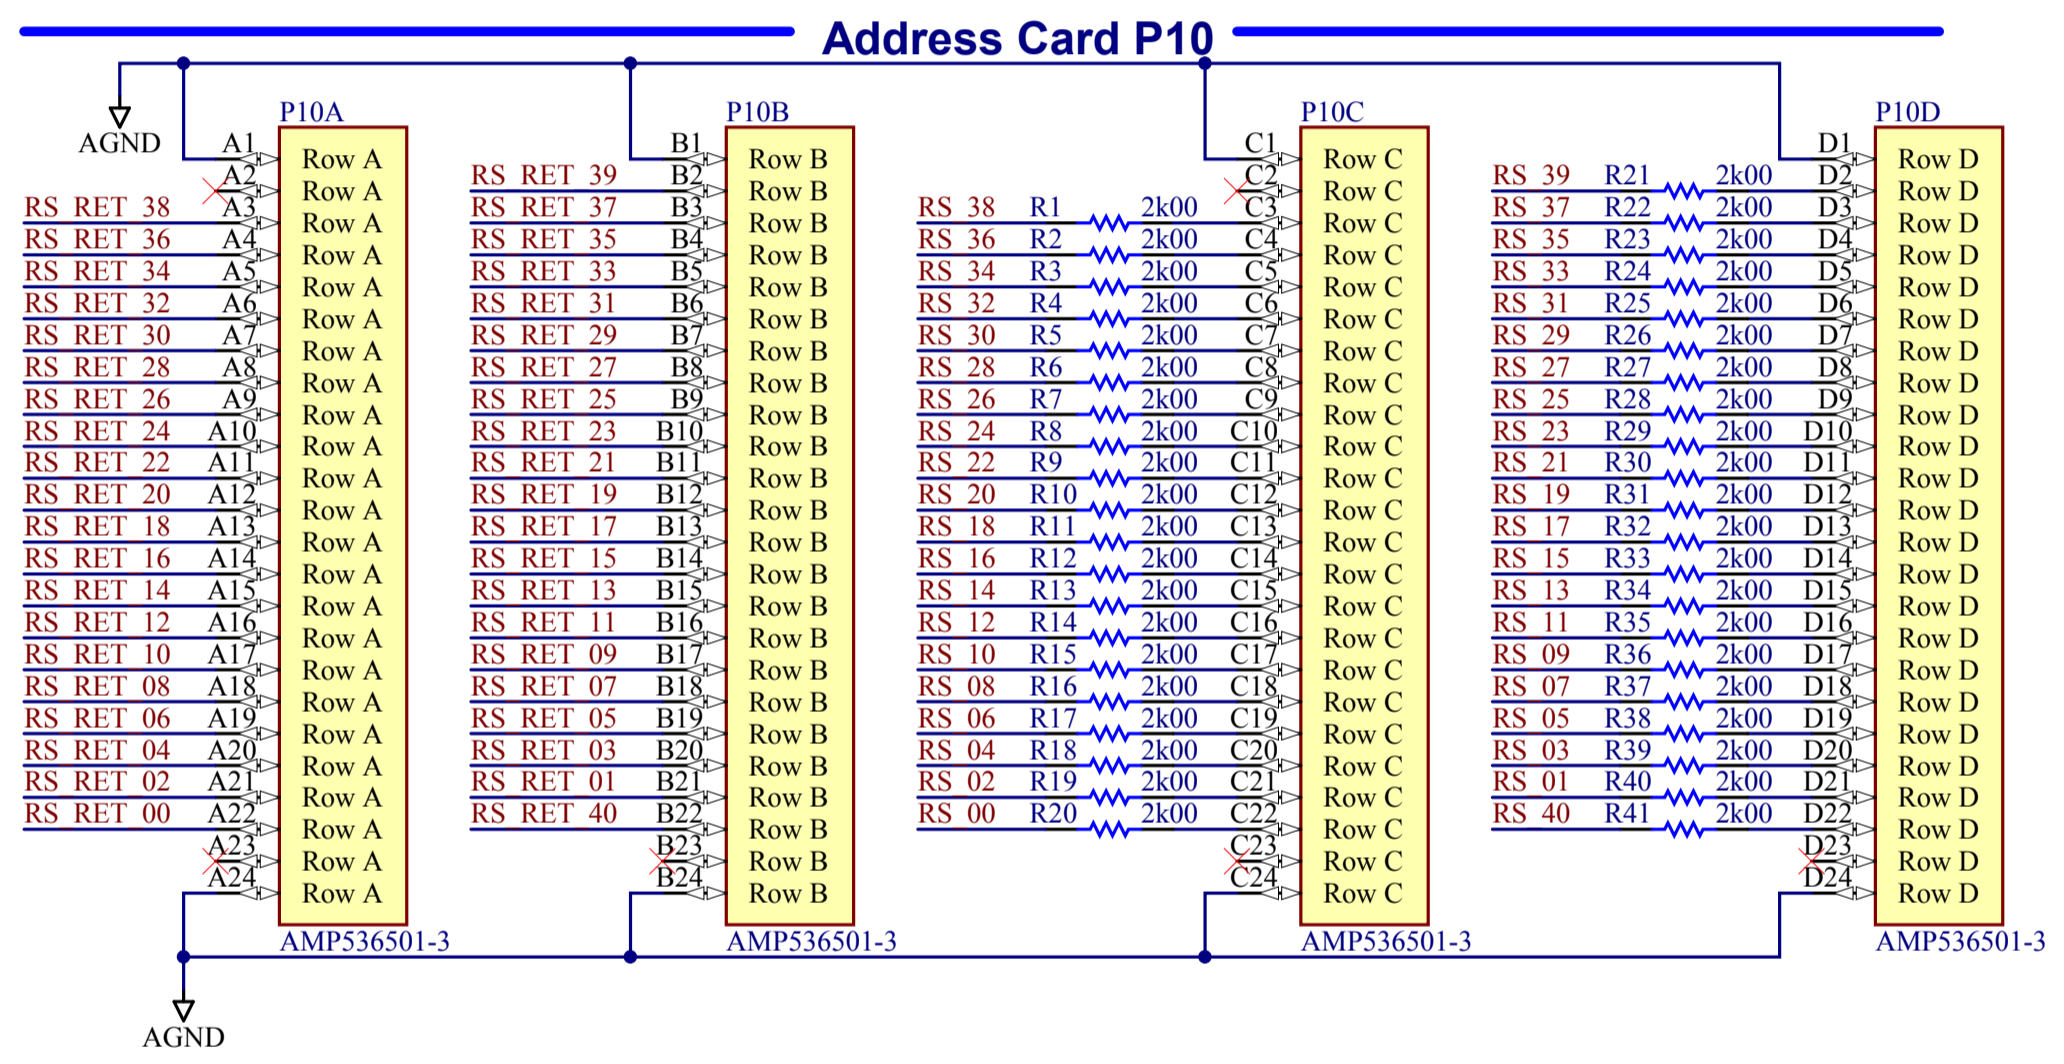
Address Card P10

AGND

P10A
A1 Row A
A2 Row A
RS RET 38 A3 Row A
RS RET 36 A4 Row A
RS RET 34 A5 Row A
RS RET 32 A6 Row A
RS RET 30 A7 Row A
RS RET 28 A8 Row A
RS RET 26 A9 Row A
RS RET 24 A10 Row A
RS RET 22 A11 Row A
RS RET 20 A12 Row A
RS RET 18 A13 Row A
RS RET 16 A14 Row A
RS RET 14 A15 Row A
RS RET 12 A16 Row A
RS RET 10 A17 Row A
RS RET 08 A18 Row A
RS RET 06 A19 Row A
RS RET 04 A20 Row A
RS RET 02 A21 Row A
RS RET 00 A22 Row A
A23 Row A
A24 Row A
AMP536501-3

P10B
B1 Row B
RS RET 39 B2 Row B
RS RET 37 B3 Row B
RS RET 35 B4 Row B
RS RET 33 B5 Row B
RS RET 31 B6 Row B
RS RET 29 B7 Row B
RS RET 27 B8 Row B
RS RET 25 B9 Row B
RS RET 23 B10 Row B
RS RET 21 B11 Row B
RS RET 19 B12 Row B
RS RET 17 B13 Row B
RS RET 15 B14 Row B
RS RET 13 B15 Row B
RS RET 11 B16 Row B
RS RET 09 B17 Row B
RS RET 07 B18 Row B
RS RET 05 B19 Row B
RS RET 03 B20 Row B
RS RET 01 B21 Row B
RS RET 40 B22 Row B
B23 Row B
B24 Row B
AMP536501-3

P10C
C1 Row C
C2 Row C
RS 38 R1 2k00 C3 Row C
RS 36 R2 2k00 C4 Row C
RS 34 R3 2k00 C5 Row C
RS 32 R4 2k00 C6 Row C
RS 30 R5 2k00 C7 Row C
RS 28 R6 2k00 C8 Row C
RS 26 R7 2k00 C9 Row C
RS 24 R8 2k00 C10 Row C
RS 22 R9 2k00 C11 Row C
RS 20 R10 2k00 C12 Row C
RS 18 R11 2k00 C13 Row C
RS 16 R12 2k00 C14 Row C
RS 14 R13 2k00 C15 Row C
RS 12 R14 2k00 C16 Row C
RS 10 R15 2k00 C17 Row C
RS 08 R16 2k00 C18 Row C
RS 06 R17 2k00 C19 Row C
RS 04 R18 2k00 C20 Row C
RS 02 R19 2k00 C21 Row C
RS 00 R20 2k00 C22 Row C
C23 Row C
C24 Row C
AMP536501-3

P10D
D1 Row D
RS 39 R21 2k00 D2 Row D
RS 37 R22 2k00 D3 Row D
RS 35 R23 2k00 D4 Row D
RS 33 R24 2k00 D5 Row D
RS 31 R25 2k00 D6 Row D
RS 29 R26 2k00 D7 Row D
RS 27 R27 2k00 D8 Row D
RS 25 R28 2k00 D9 Row D
RS 23 R29 2k00 D10 Row D
RS 21 R30 2k00 D11 Row D
RS 19 R31 2k00 D12 Row D
RS 17 R32 2k00 D13 Row D
RS 15 R33 2k00 D14 Row D
RS 13 R34 2k00 D15 Row D
RS 11 R35 2k00 D16 Row D
RS 09 R36 2k00 D17 Row D
RS 07 R37 2k00 D18 Row D
RS 05 R38 2k00 D19 Row D
RS 03 R39 2k00 D20 Row D
RS 01 R40 2k00 D21 Row D
RS 40 R41 2k00 D22 Row D
D23 Row D
D24 Row D
AMP536501-3

AGND